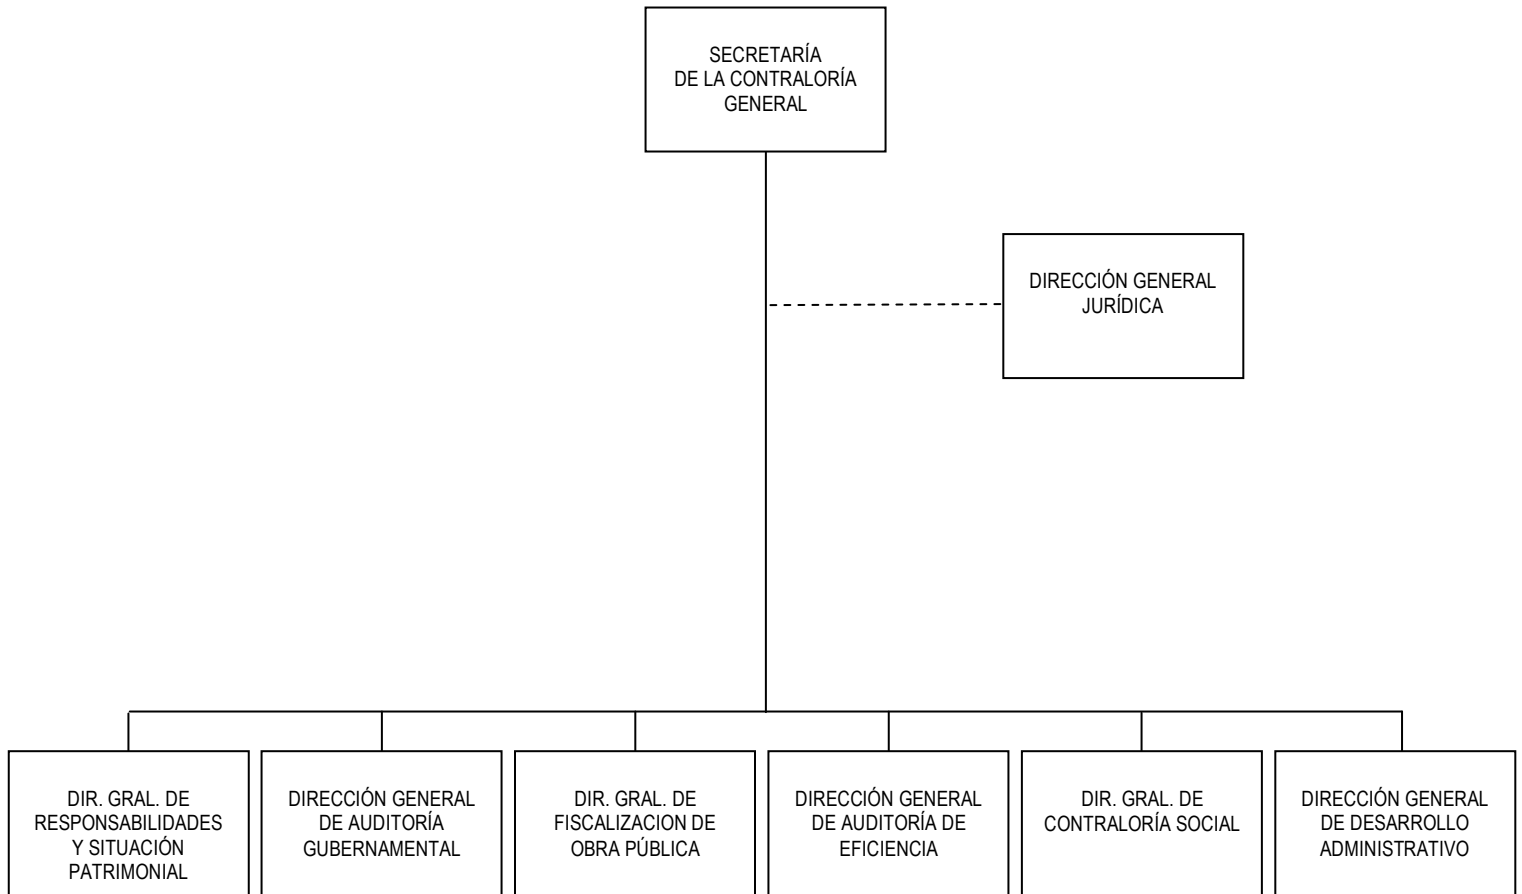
SECRETARÍA DE LA CONTRALORÍA GENERAL

DIRECCIÓN GENERAL JURÍDICA

DIR. GRAL. DE RESPONSABILIDADES Y SITUACIÓN PATRIMONIAL

DIRECCIÓN GENERAL DE AUDITORÍA GUBERNAMENTAL

DIR. GRAL. DE FISCALIZACION DE OBRA PÚBLICA

DIRECCIÓN GENERAL DE AUDITORÍA DE EFICIENCIA

DIR. GRAL. DE CONTRALORÍA SOCIAL

DIRECCIÓN GENERAL DE DESARROLLO ADMINISTRATIVO